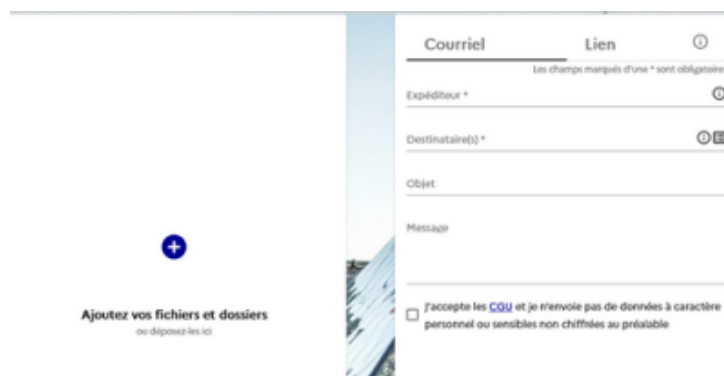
Ajoutez vos fichiers et dossiers

ou déposez-les ici

Courriel

Lien

Les champs marqués d'une * sont obligatoire

Expéditeur *

Destinataire(s) *

Objet

Message

J'accepte les CGU et je n'envoie pas de données à caractère personnel ou sensibles non chiffrées au préalable